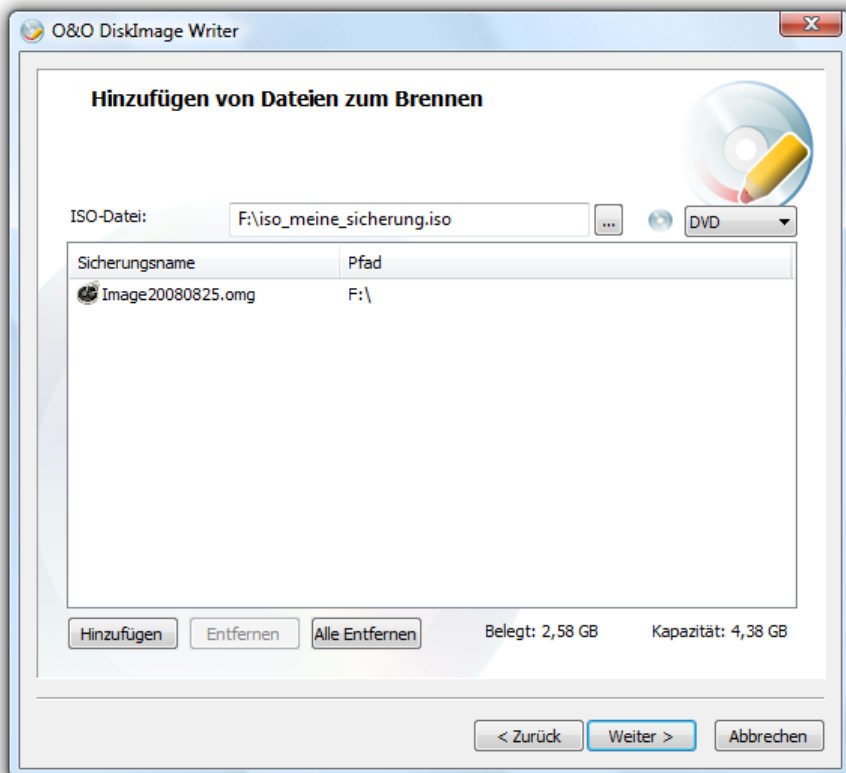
O&O DiskImage Writer

Hinzufügen von Dateien zum Brennen

ISO-Datei: F:\iso_meine_sicherung.iso ... DVD

| Sicherungsname | Pfad |
|---|---|
| Image20080825.omg | F:\ |

Hinzufügen Entfernen Alle Entfernen Belegt: 2,58 GB Kapazität: 4,38 GB

< Zurück Weiter > Abbrechen